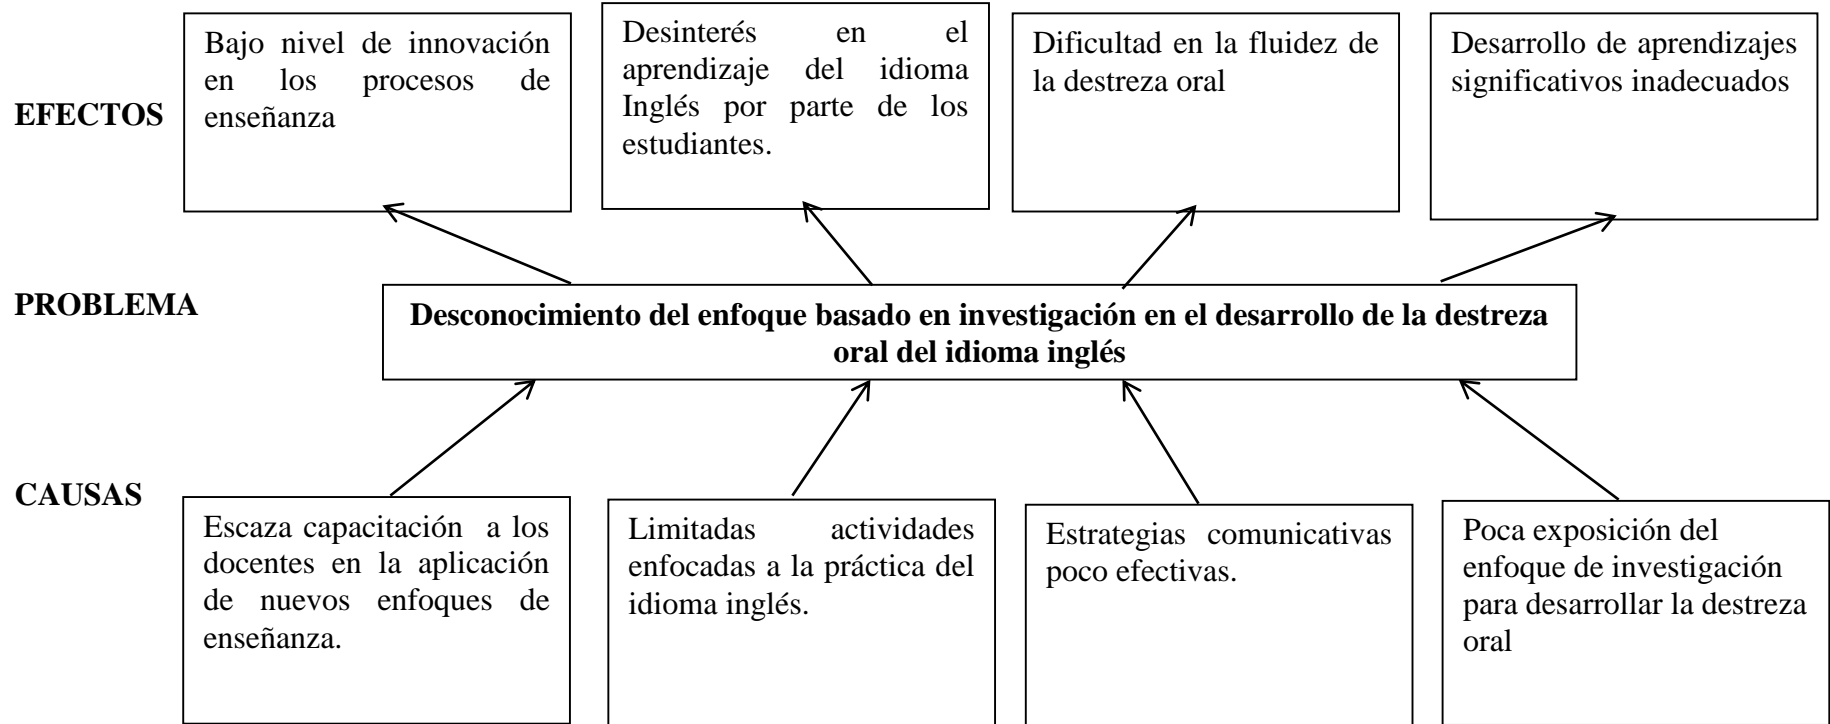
EFECTOS

Bajo nivel de innovación en los procesos de enseñanza

Desinterés en el aprendizaje del idioma Inglés por parte de los estudiantes.

Dificultad en la fluidez de la destreza oral

Desarrollo de aprendizajes significativos inadecuados

PROBLEMA

**Desconocimiento del enfoque basado en investigación en el desarrollo de la destreza oral del idioma inglés**

CAUSAS

Escaza capacitación a los docentes en la aplicación de nuevos enfoques de enseñanza.

Limitadas actividades enfocadas a la práctica del idioma inglés.

Estrategias comunicativas poco efectivas.

Poca exposición del enfoque de investigación para desarrollar la destreza oral